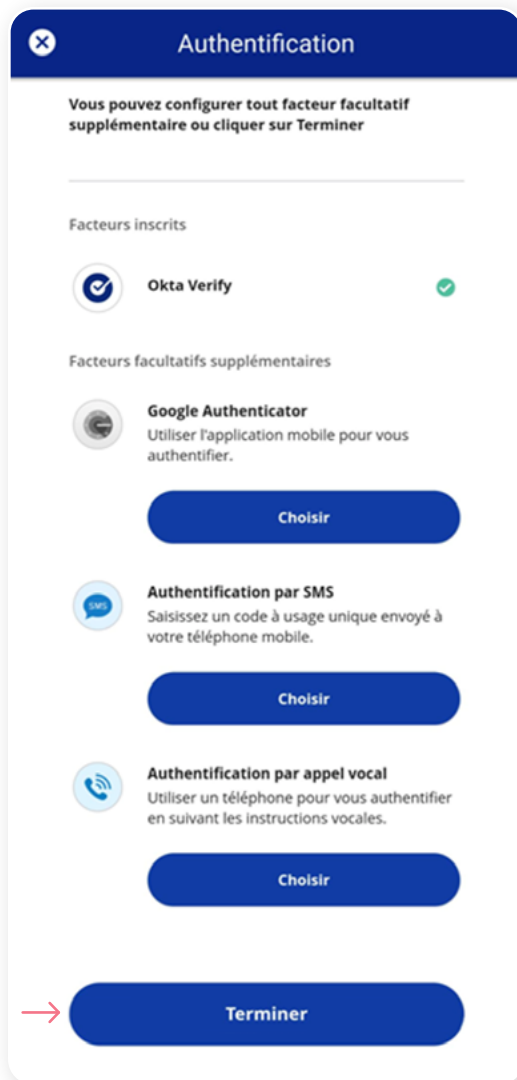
Authentification

Vous pouvez configurer tout facteur facultatif supplémentaire ou cliquer sur Terminer

Facteurs inscrits

Okta Verify

Facteurs facultatifs supplémentaires

Google Authenticator
Utiliser l'application mobile pour vous authentifier.

Choisir

SMS

Authentification par SMS
Saisissez un code à usage unique envoyé à votre téléphone mobile.

Choisir

Authentification par appel vocal
Utiliser un téléphone pour vous authentifier en suivant les instructions vocales.

Choisir

Terminer